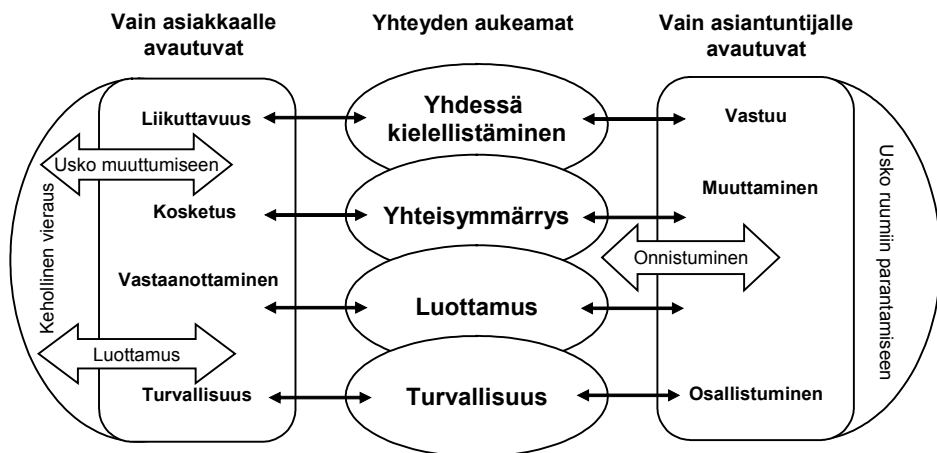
Vain asiakkaalle avautuvat

Yhteyden aukeamat

Vain asiantuntijalle avautuvat

Kehollinen vieraus

Liikuttavuus

Usko muuttumiseen

Kosketus

Vastaanottaminen

Luottamus

Turvallisuus

Yhdessä kielellistäminen

Yhteisymmärrys

Luottamus

Turvallisuus

Vastuu

Muuttaminen

Onnistuminen

Osallistuminen

Usko ruumiin parantamiseen